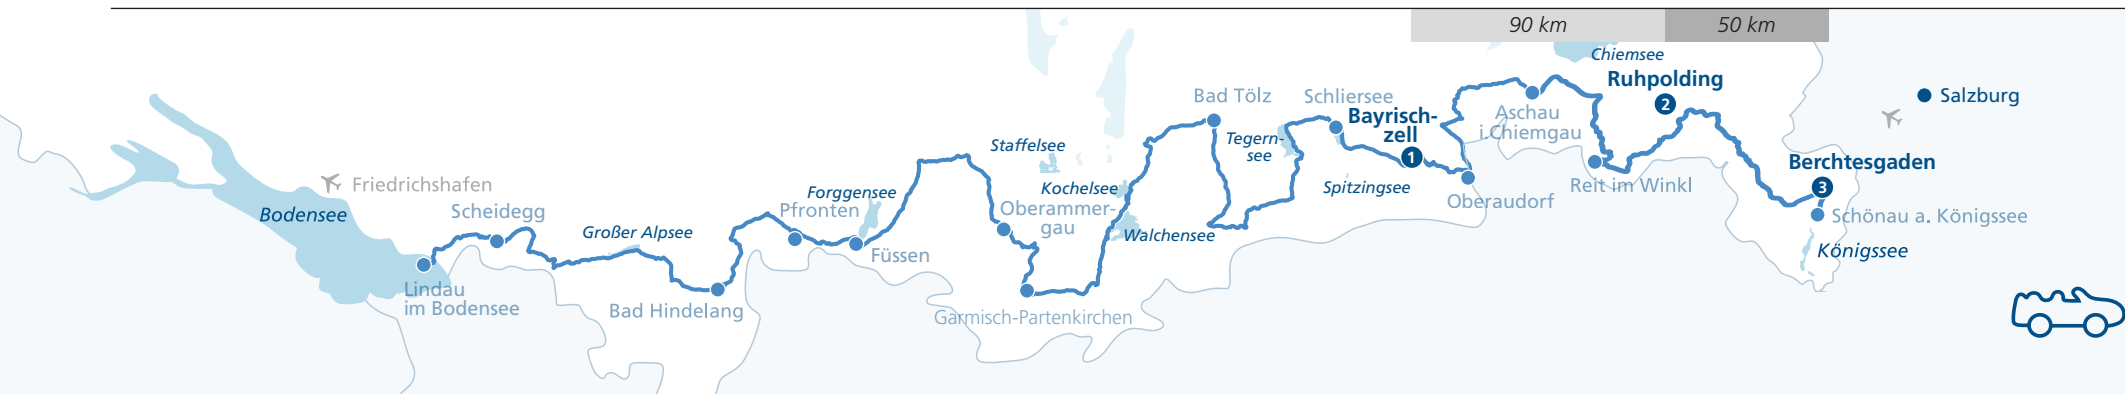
90 km
50 km

Chiemsee
Ruhpolding
Salzburg
Bad Tölz
Schliersee
Aschau i. Chiemgau
Bayrischzell
2
Tegernsee
Staffelsee
1
Berchtesgaden
Friedrichshafen
Kochelsee
Spitzingsee
Reit im Winkl
Forggensee
Oberaudorf
3
Bodensee
Scheidegg
Pfronten
Oberammergau
Schönau a. Königssee
Großer Alpsee
Walchensee
Füssen
Königssee
Lindau im Bodensee
Bad Hindelang
Garmisch-Partenkirchen